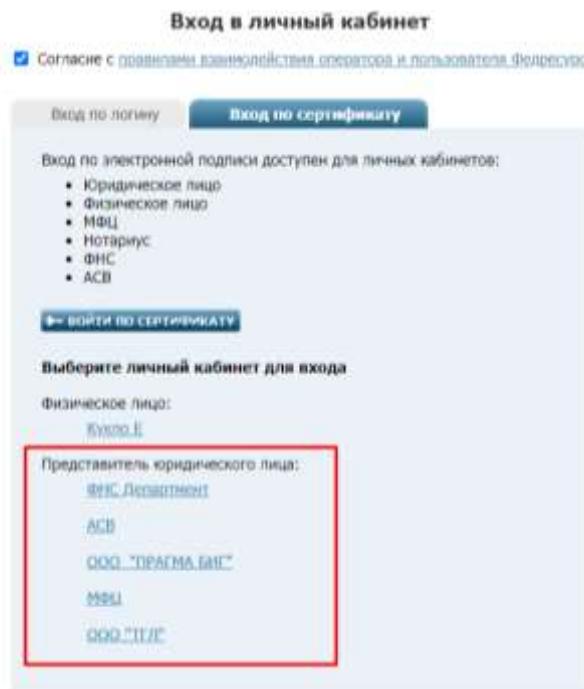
Вход в личный кабинет

Согласие с правилами взаимодействия оператора и пользователя Федресур

Вход по логину

Вход по сертификату

Вход по электронной подписи доступен для личных кабинетов:

- Юридическое лицо
- Физическое лицо
- МФЦ
- Нотариус
- ФНС
- АСВ

ВОЙТИ ПО СЕРТИФИКАТУ

Выберите личный кабинет для входа

Физическое лицо:

Кукло Е

Представитель юридического лица:

ФНС Департмент

АСВ

ООО "ПРАГМА БИС"

МФЦ

ООО "ТГЛ"